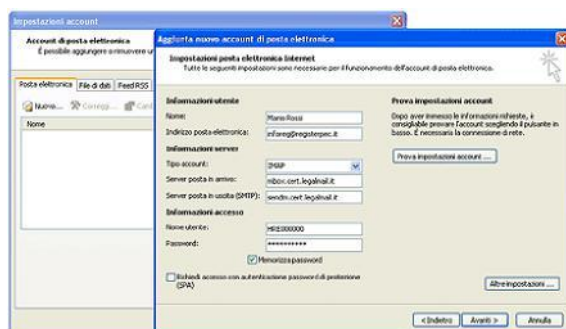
Impostazioni account

Account di posta elettronica
È possibile aggiungere o rimuovere un

Posta elettronica | File di dati | Feed RSS

Nuovo... Correggi... Cam

Nome

Aggiunta nuovo account di posta elettronica

Impostazioni posta elettronica Internet
Tutte le seguenti impostazioni sono necessarie per il funzionamento dell'account di posta elettronica.

Informazioni utente
Nome: Mario Rossi
Indirizzo posta elettronica: info@registerpec.it

Informazioni server
Tipo account: IMAP
Server posta in arrivo: mbox.cert.legalmail.it
Server posta in uscita (SMTP): sendm.cert.legalmail.it

Informazioni accesso
Nome utente: M000000
Password: **********
Memorizza password

Richiedi accesso con autenticazione password di protezione (SPA)

Prova impostazioni account
Dopo aver immesso le informazioni richieste, è consigliabile provare l'account scegliendo il pulsante in basso. È necessaria la connessione di rete.

Prova impostazioni account ...

Altre impostazioni ...

< Indietro | Avanti > | Annulla